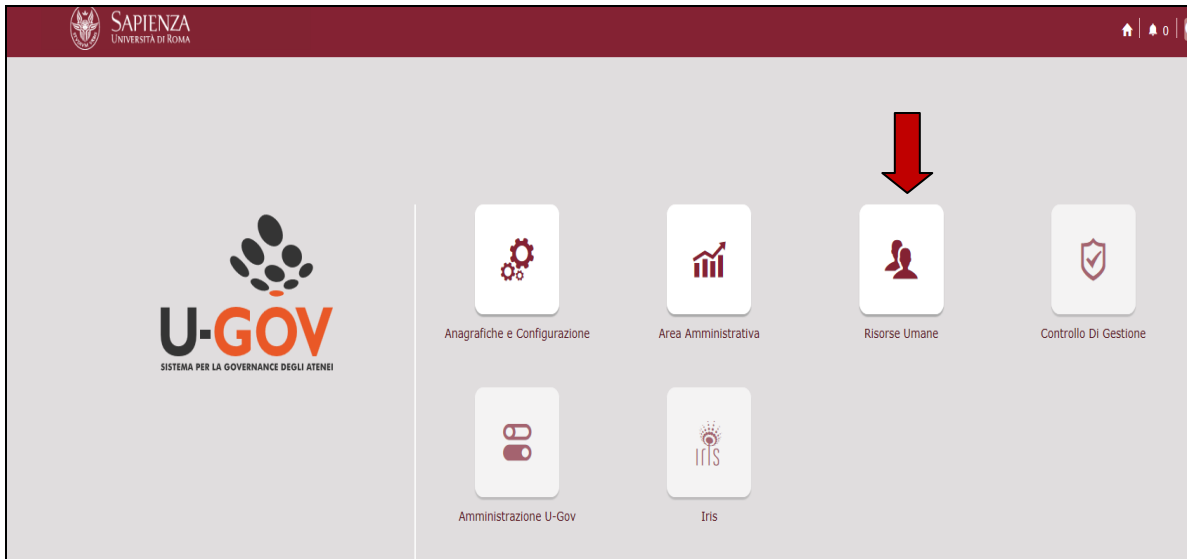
SAPIENZA
UNIVERSITÀ DI ROMA

0

U-GOV
SISTEMA PER LA GOVERNANCE DEGLI ATENEI

Anagrafiche e Configurazione

Area Amministrativa

Risorse Umane

Controllo Di Gestione

Amministrazione U-Gov

IRIS

Iris